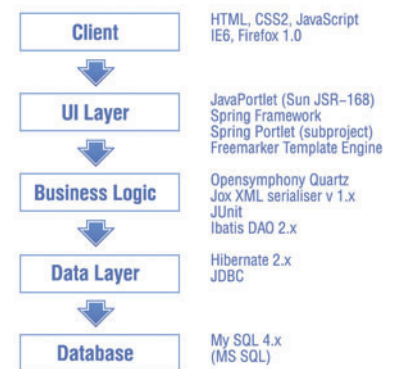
Client

HTML, CSS2, JavaScript
IE6, Firefox 1.0

UI Layer

JavaPortlet (Sun JSR-168)
Spring Framework
Spring Portlet (subproject)
Freemarker Template Engine

Business Logic

Opensymphony Quartz
Jox XML serialiser v 1.x
JUnit
Ibatis DAO 2.x

Data Layer

Hibernate 2.x
JDBC

Database

My SQL 4.x
(MS SQL)